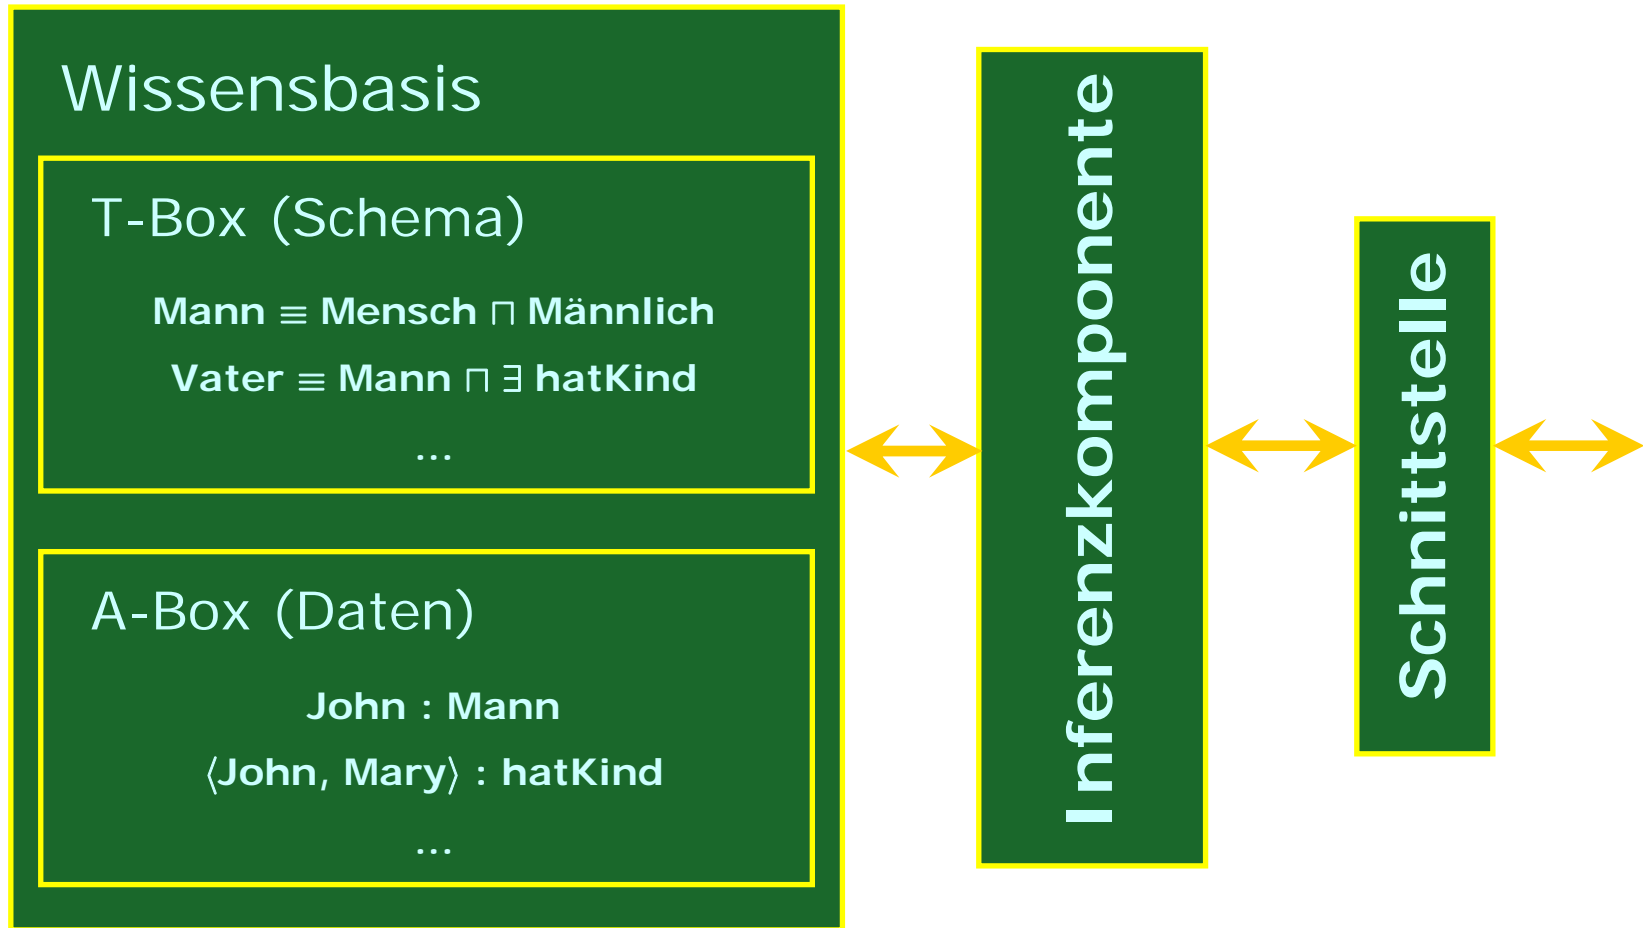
Wissensbasis

T-Box (Schema)

$\text{Mann} \equiv \text{Mensch} \sqcap \text{Männlich}$

$\text{Vater} \equiv \text{Mann} \sqcap \exists \text{ hatKind}$

...

A-Box (Daten)

$\text{John} : \text{Mann}$

$\langle \text{John, Mary} \rangle : \text{hatKind}$

...

Inferenzkomponente

Schnittstelle